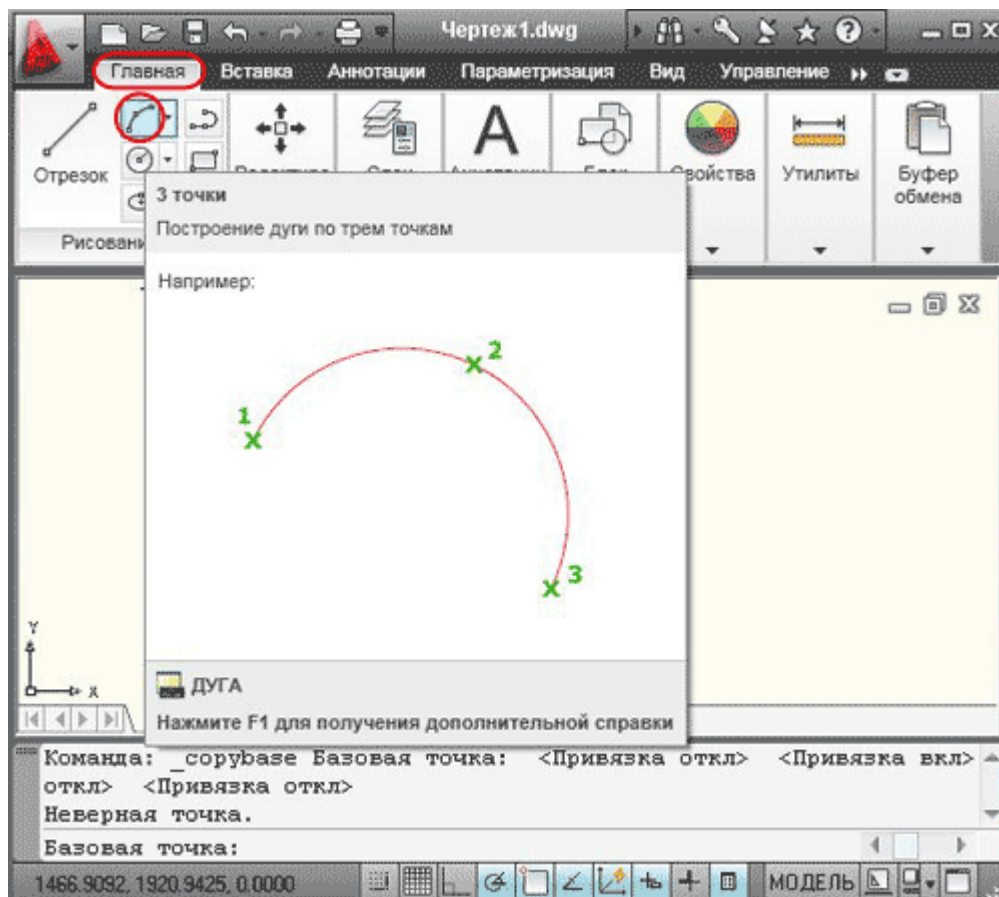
Чертеж1.dwg

Главная Вставка Аннотации Параметризация Вид Управление

Отрезок

Рисовани

Свойства Утилиты Буфер обмена

3 точки
Построение дуги по трем точкам

Например:

1
2
3

Y
X

ДУГА
Нажмите F1 для получения дополнительной справки

Команда: _copybase Базовая точка: <Привязка откл> <Привязка вкл> откл> <Привязка откл>
Неверная точка.
Базовая точка:

1466.9092, 1920.9425, 0.0000 МОДЕЛЬ